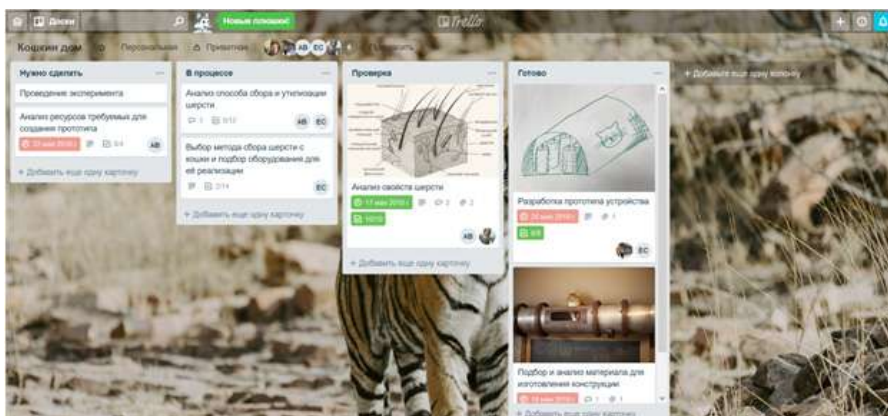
Доски

Новые плагины!

Trello

Кошкин дом

Персональная

Приватная

АВ ЕС

Меню

Нужно сделать

Проведение эксперимента

Анализ ресурсов требуемых для создания прототипа

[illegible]

0/4

АВ

+ Добавить еще одну карточку

В процессе

Анализ способа сбора и утилизации шерсти

1

0/12

АВ ЕС

Выбор метода сбора шерсти с кошки и подбор оборудования для её реализации

2/14

ЕС

+ Добавить еще одну карточку

Проверка

Анализ свойств шерсти

17 мая 2018 г.

2

2

10/10

АВ

+ Добавить еще одну карточку

Готово

Разработка прототипа устройства

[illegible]

1

6/6

ЕС

Подбор и анализ материала для изготовления конструкции

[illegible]

1

1

+ Добавить еще одну карточку

+ Добавьте еще одну колонку